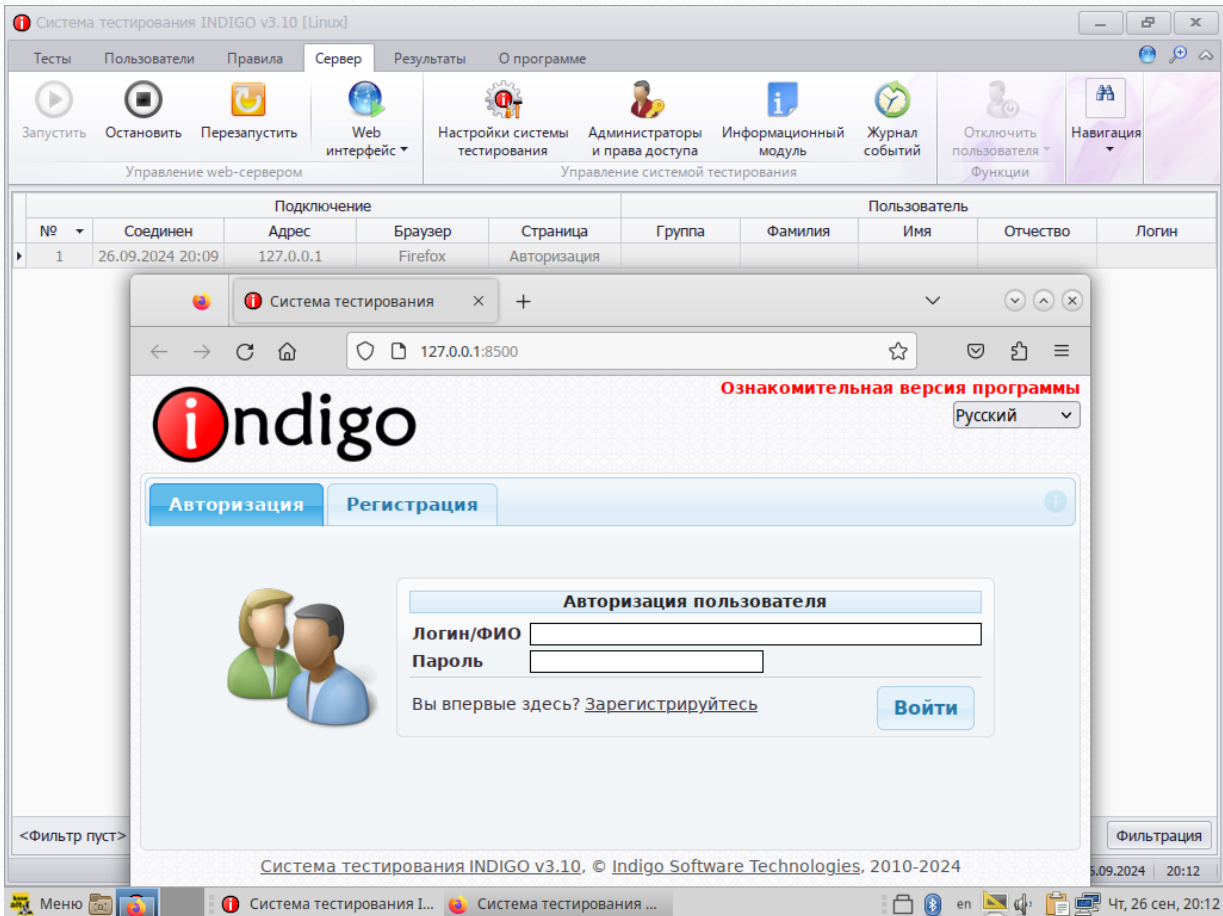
Система тестирования INDIGO v3.10 [Linux]

Тесты | Пользователи | Правила | Сервер | Результаты | О программе

Запустить | Остановить | Перезапустить | Web интерфейс
Управление web-сервером

Настройки системы тестирования | Администраторы и права доступа | Информационный модуль | Журнал событий
Управление системой тестирования

Отключить пользователя
Функции

Навигация

| Подключение | | | | | Пользователь | | | | |
|---|---|---|---|---|---|---|---|---|---|
| № | Соединен | Адрес | Браузер | Страница | Группа | Фамилия | Имя | Отчество | Логин |
| 1 | 26.09.2024 20:09 | 127.0.0.1 | Firefox | Авторизация | | | | | |

Система тестирования ×

127.0.0.1:8500

Ознакомительная версия программы

Русский

indigo

Авторизация | Регистрация

Авторизация пользователя

Логин/ФИО

Пароль

Вы впервые здесь? Зарегистрируйтесь

Войти

Система тестирования INDIGO v3.10, © Indigo Software Technologies, 2010-2024

<Фильтр пуст>

Фильтрация

.09.2024 | 20:12

Меню | Система тестирования I... | Система тестирования ...

en | Чт, 26 сен, 20:12